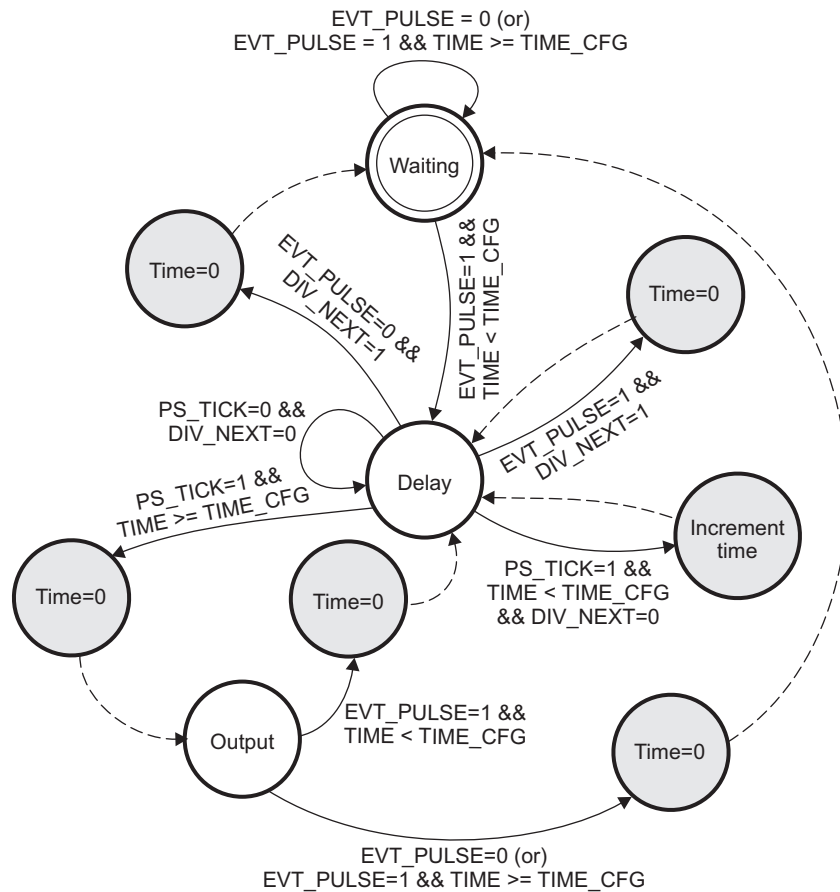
EVT_PULSE = 0 (or)
EVT_PULSE = 1 && TIME >= TIME_CFG

Waiting

Time=0

EVT_PULSE=0 && DIV_NEXT=1

EVT_PULSE=1 && TIME < TIME_CFG

Time=0

PS_TICK=0 && DIV_NEXT=0

EVT_PULSE=1 && DIV_NEXT=1

Delay

PS_TICK=1 && TIME >= TIME_CFG

Increment time

Time=0

Time=0

PS_TICK=1 && TIME < TIME_CFG && DIV_NEXT=0

Output

EVT_PULSE=1 && TIME < TIME_CFG

Time=0

EVT_PULSE=0 (or)
EVT_PULSE=1 && TIME >= TIME_CFG